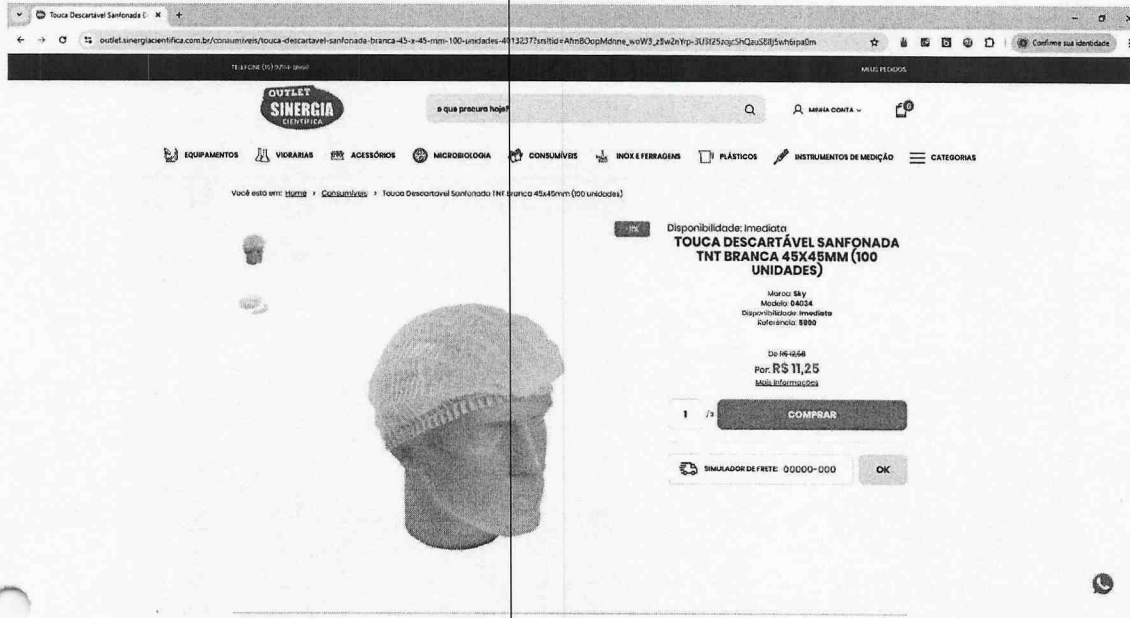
Touca Descartável Sanfonada

outlet.sinergiacientifica.com.br/consumiveis/touca-descartavel-sanfonada-branca-45-x-45-mm-100-unidades-4813237?srsltid=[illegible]

Confirme sua identidade

TELEFONE (11) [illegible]

MEUS PEDIDOS

OUTLET SINERGIA CIENTÍFICA

o que procura hoje?

MINHA CONTA

0

EQUIPAMENTOS VIDRARIAS ACESSÓRIOS MICROBIOLOGIA CONSUMÍVEIS INOX E FERRAGENS PLÁSTICOS INSTRUMENTOS DE MEDIÇÃO CATEGORIAS

Você está em: Home › Consumíveis › Touca Descartável Sanfonada TNT Branca 45x45mm (100 unidades)

-11%

Disponibilidade: Imediata

TOUCA DESCARTÁVEL SANFONADA TNT BRANCA 45X45MM (100 UNIDADES)

Marca: Sky
Modelo: 04024
Disponibilidade: Imediata
Referência: 5990

De R$ 12,58
Por: R$ 11,25
Mais informações

1 /s COMPRAR

SIMULADOR DE FRETE: 00000-000 OK